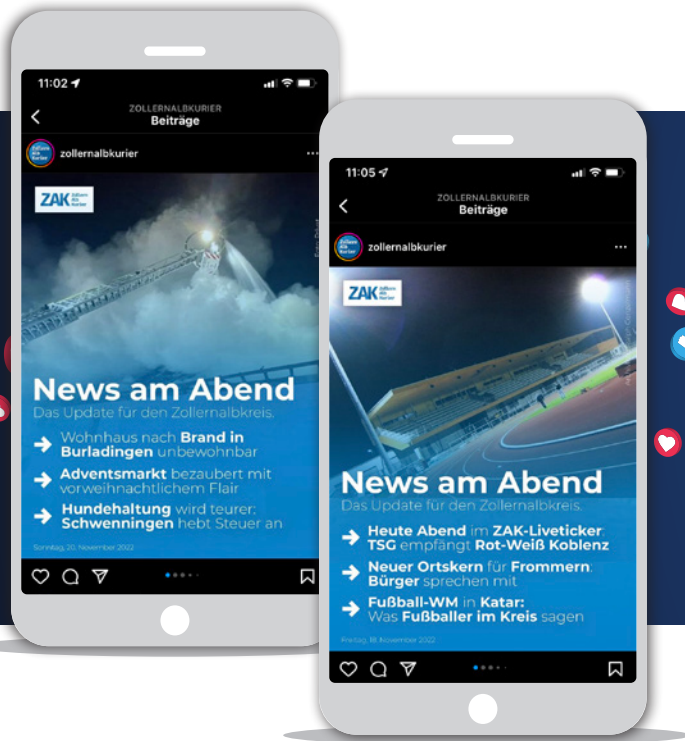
11:02

ZOLLERNALBKURIER
Beiträge

zollernalbkurier

ZAK Zollern Alb Kurier

News am Abend
Das Update für den Zollernalbkreis.

Wohnhaus nach Brand in Burladingen unbewohnbar

Adventsmarkt bezaubert mit vorweihnachtlichem Flair

Hundehaltung wird teurer: Schwenningen hebt Steuer an

Sonntag, 20. November 2022

11:05

ZOLLERNALBKURIER
Beiträge

zollernalbkurier

ZAK Zollern Alb Kurier

News am Abend
Das Update für den Zollernalbkreis.

Heute Abend im ZAK-Liveticker: TSG empfängt Rot-Weiß Koblenz

Neuer Ortskern für Frommern: Bürger sprechen mit

Fußball-WM in Katar: Was Fußballer im Kreis sagen

Freitag, 18. November 2022